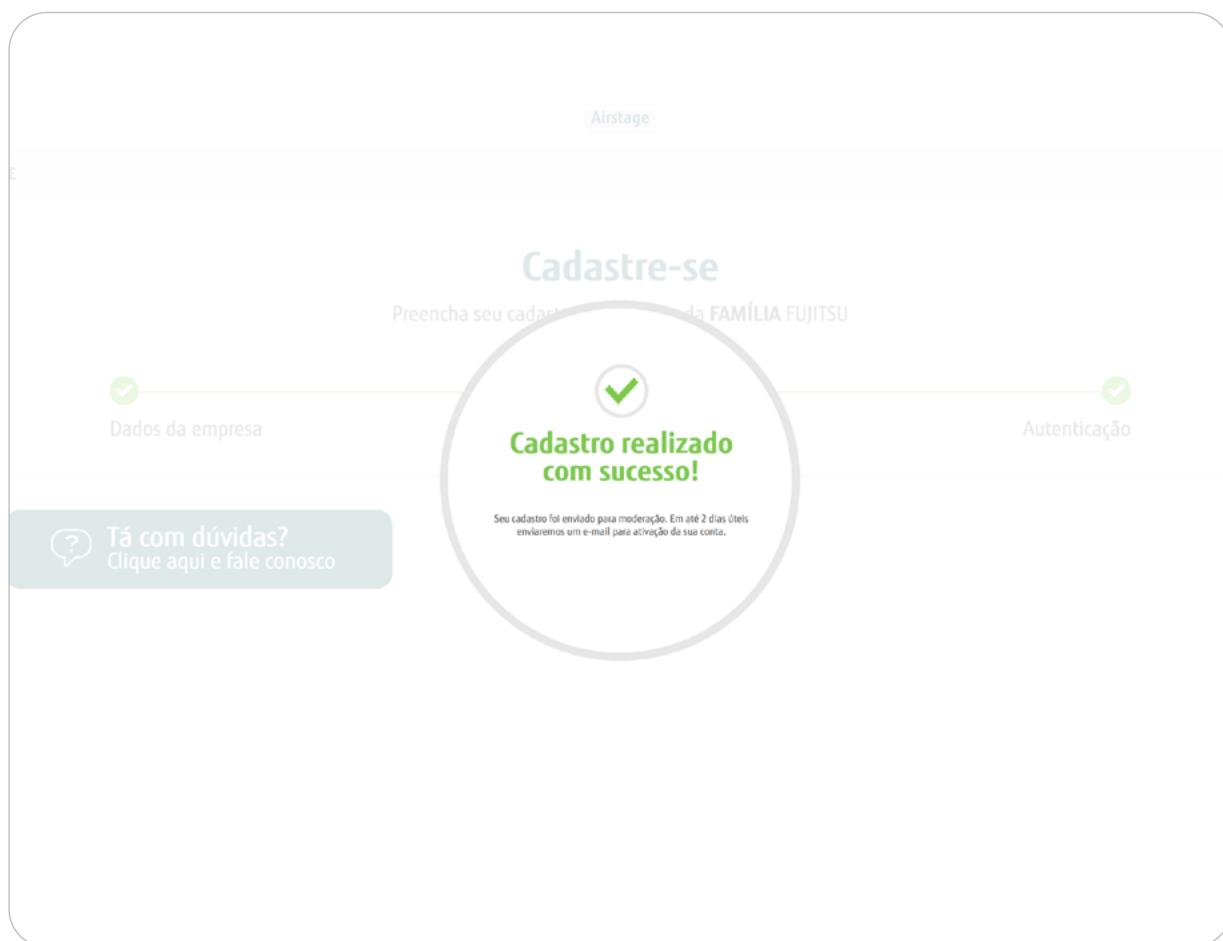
Airstage

Cadastre-se

Preencha seu cadas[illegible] da FAMÍLIA FUJITSU

Dados da empresa

Autenticação

Tá com dúvidas?
Clique aqui e fale conosco

Cadastro realizado com sucesso!

Seu cadastro foi enviado para moderação. Em até 2 dias úteis enviaremos um e-mail para ativação da sua conta.